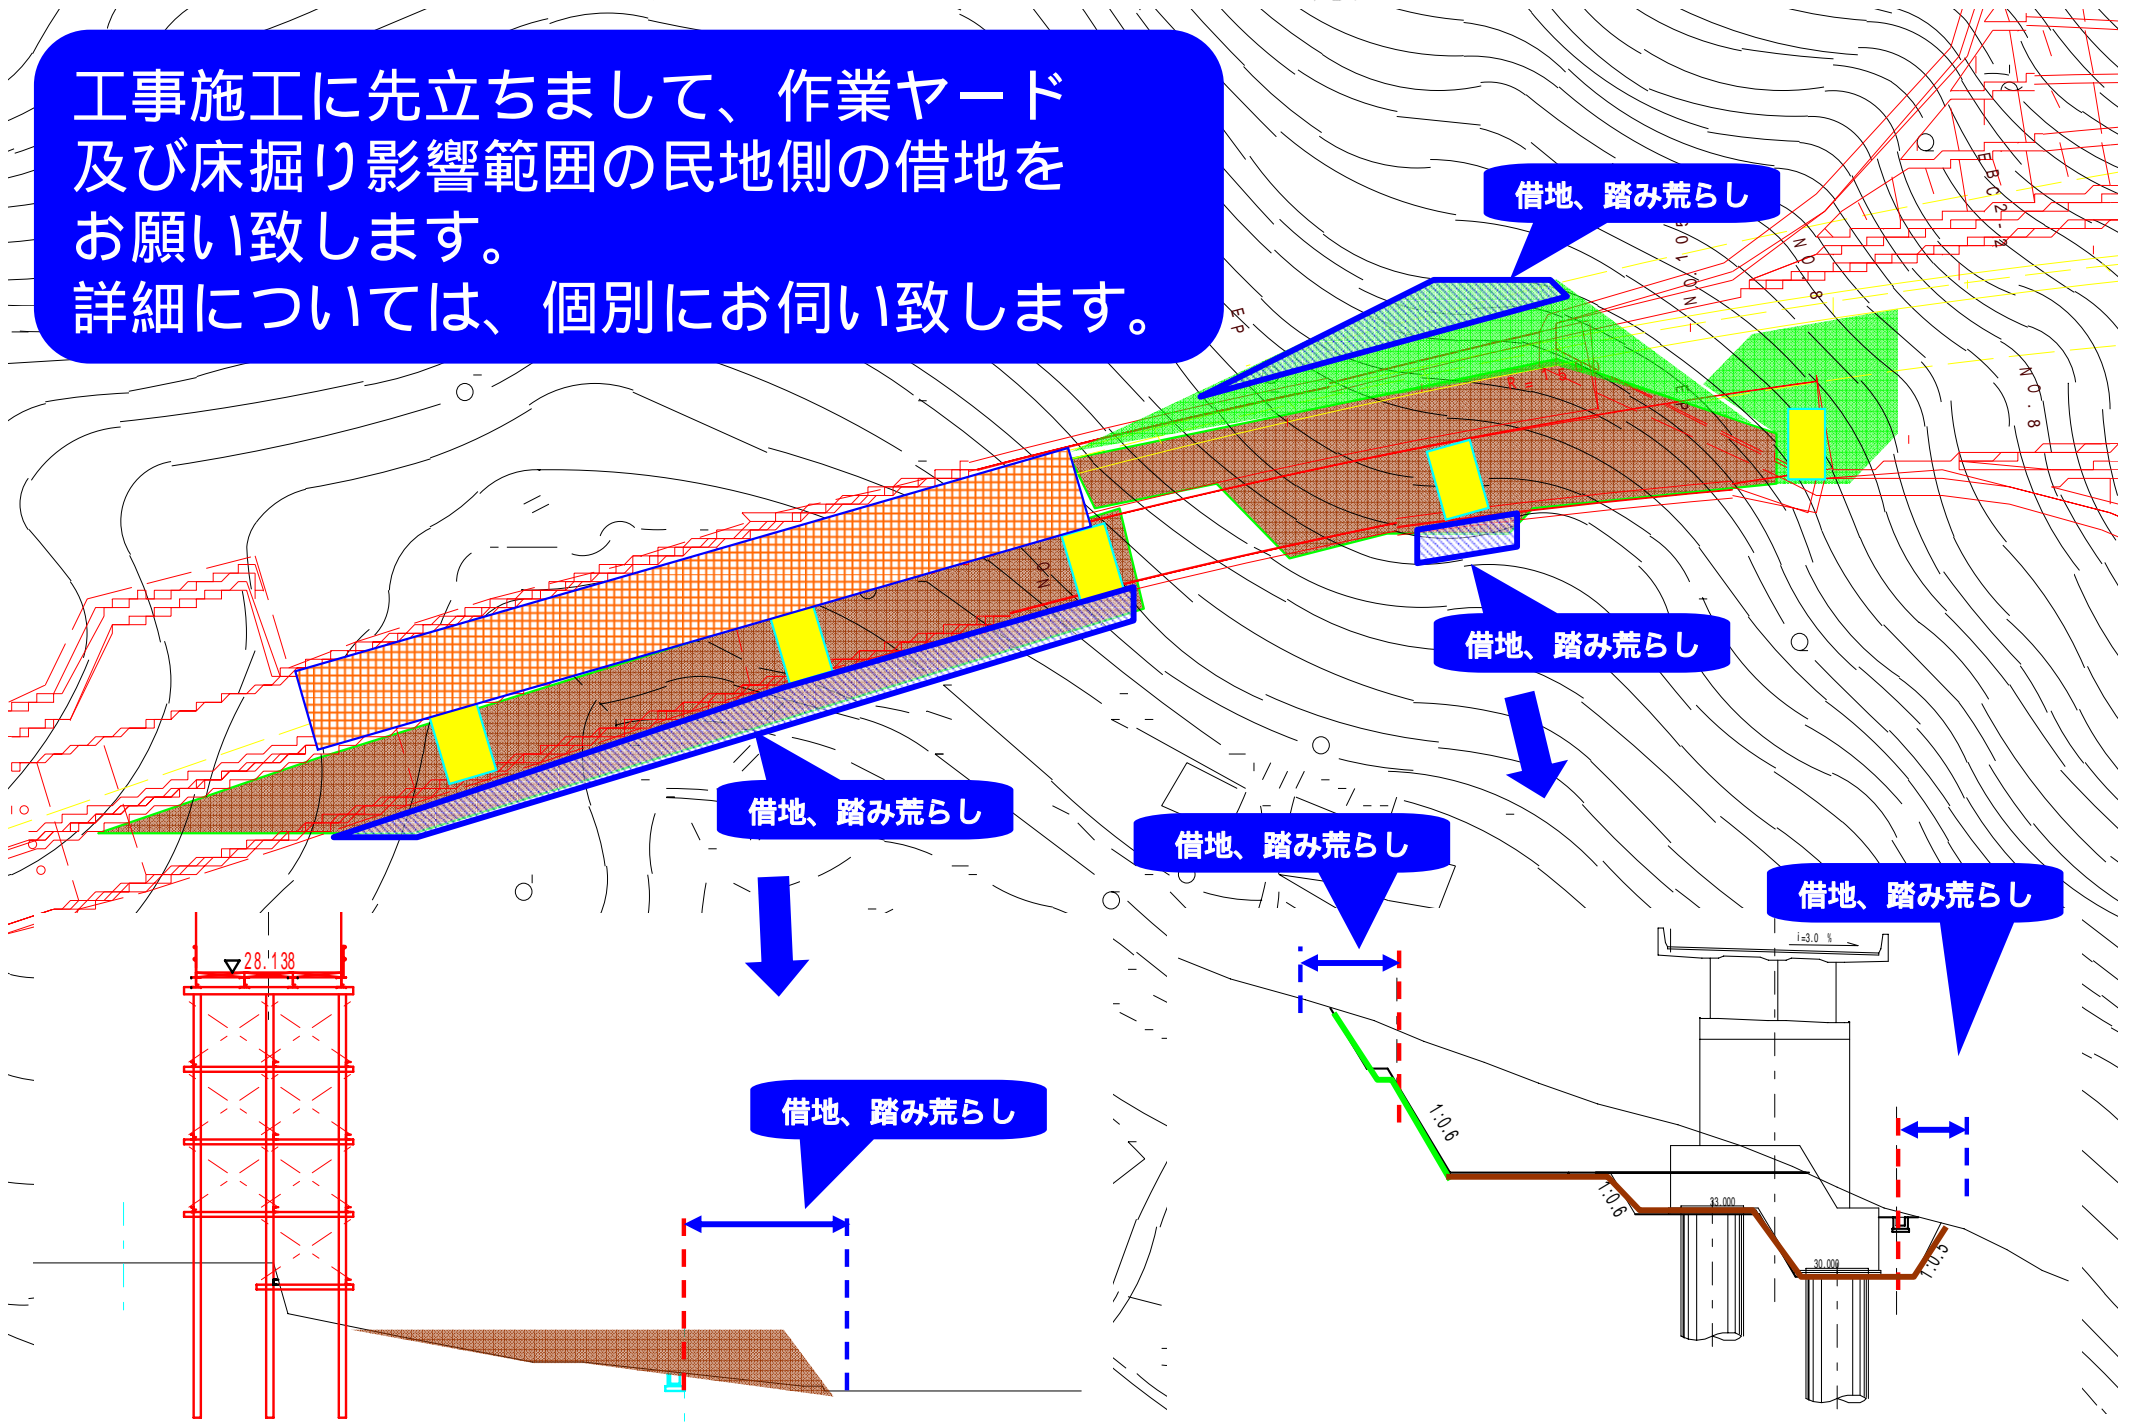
工事施工に先立ちまして、作業ヤード及び床掘り影響範囲の民地側の借地をお願い致します。
詳細については、個別にお伺い致します。

借地、踏み荒らし

借地、踏み荒らし

借地、踏み荒らし

借地、踏み荒らし

借地、踏み荒らし

借地、踏み荒らし

28.138

1:0.6

1:0.6

1:0.5

33.000

30.000

i=3.0 %